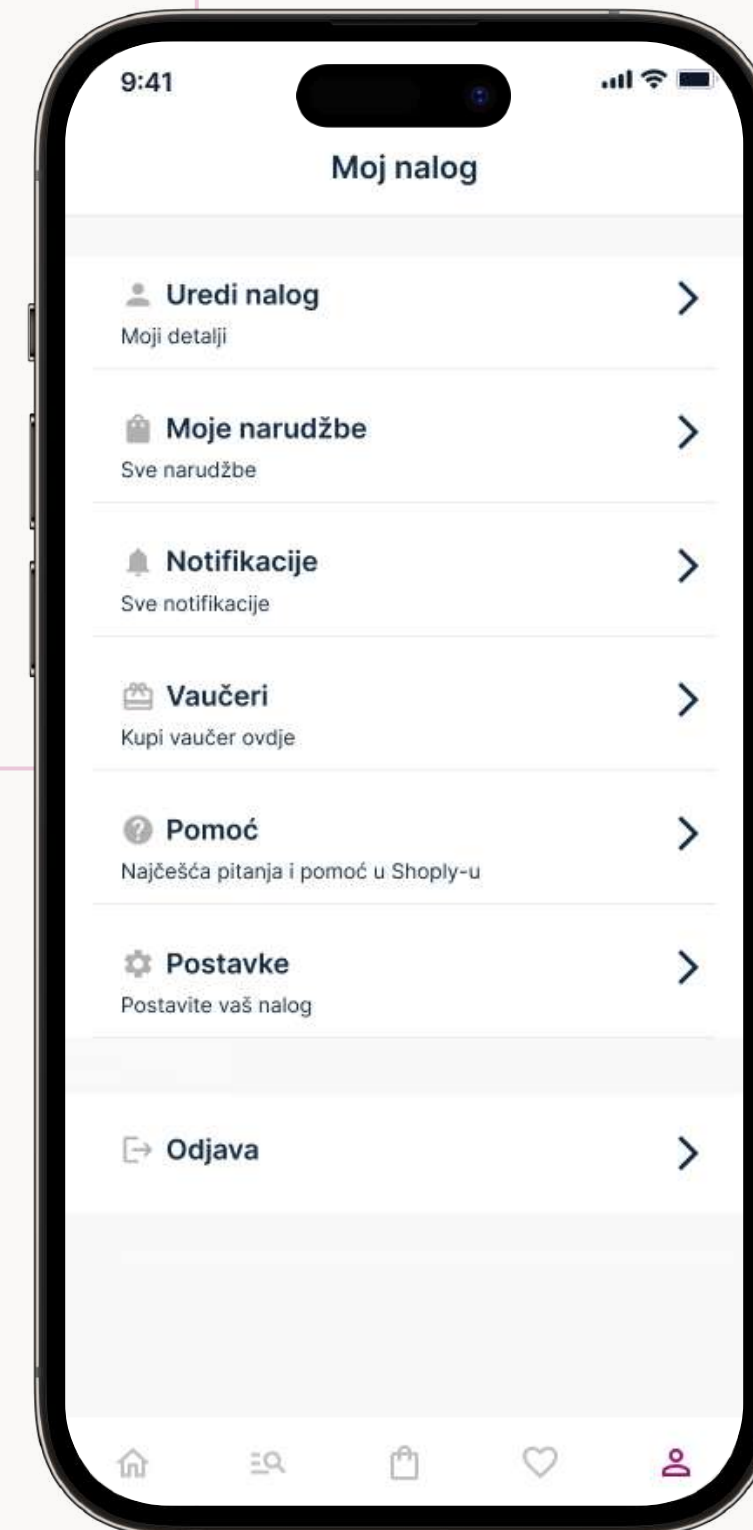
9:41

Moj nalog

Uredi nalog
Moji detalji

Moje narudžbe
Sve narudžbe

Notifikacije
Sve notifikacije

Vaučeri
Kupi vaučer ovdje

Pomoć
Najčešća pitanja i pomoć u Shoply-u

Postavke
Postavite vaš nalog

Odjava